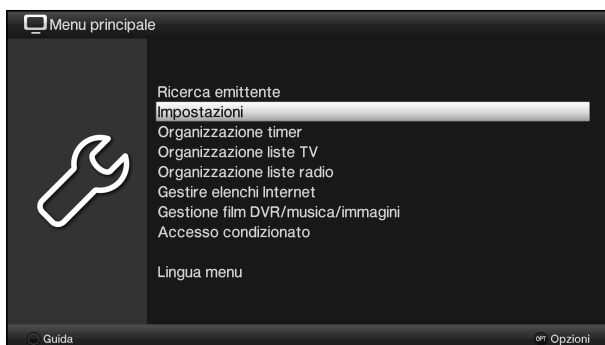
Menu principale

Ricerca emittente
Impostazioni
Organizzazione timer
Organizzazione liste TV
Organizzazione liste radio
Gestire elenchi Internet
Gestione film DVR/musica/immagini
Accesso condizionato

Lingua menu

Guida
OPT Opzioni